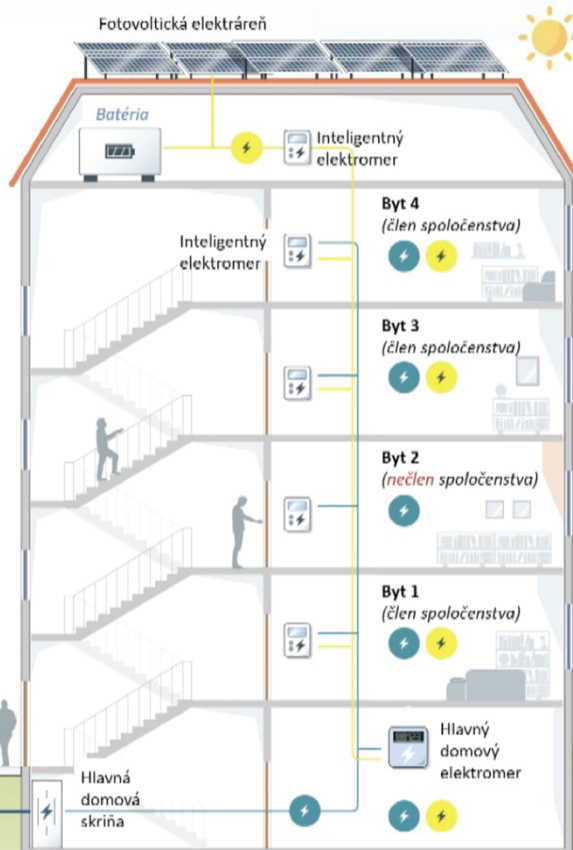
Fotovoltická elektráreň

Batéria

Inteligentný elektromer

Byt 4
(člen spoločenstva)

Inteligentný elektromer

Byt 3
(člen spoločenstva)

Byt 2
(nečlen spoločenstva)

Byt 1
(člen spoločenstva)

Hlavný domový elektromer

Hlavná domová skriňa